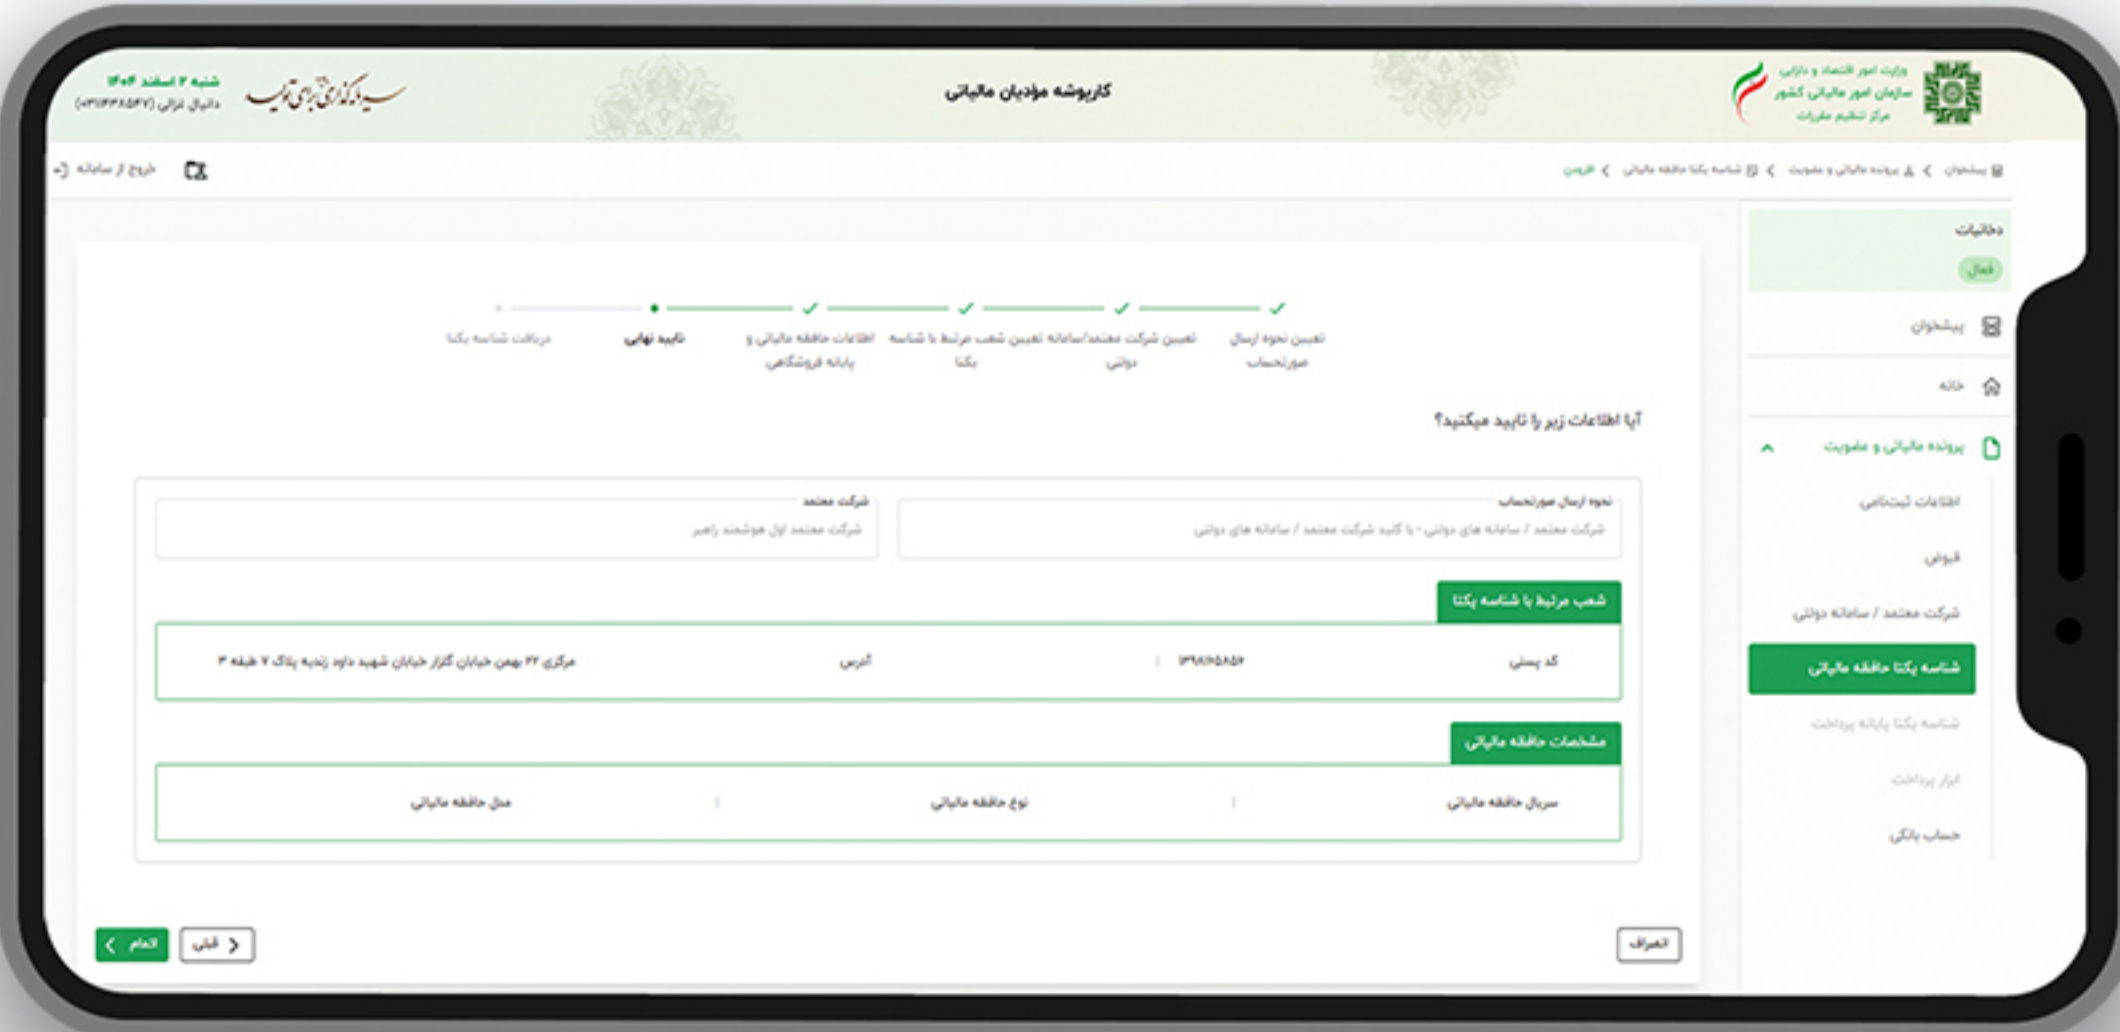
وزارت امور اقتصاد و دارایی
سازمان امور مالیاتی کشور
مرکز تنظیم مقررات

کارپوشه مؤدیان مالیاتی

شنبه ۲ اسفند ۱۴۰۴
دانیال غزالی (۰۳۱۴۳۸۵۴۷)

پیشخوان > پرونده مالیاتی و عضویت > شناسه یکتا حافظه مالیاتی > افزودن

خروج از سامانه

داخلیات
فعال

پیشخوان
خانه
پرونده مالیاتی و عضویت
اطلاعات ثبت‌نامی
قبوض
شرکت معتمد / سامانه دولتی
شناسه یکتا حافظه مالیاتی
شناسه یکتا پایانه پرداخت
ابزار پرداخت
حساب بانکی

تعیین نحوه ارسال صورتحساب
تعیین شرکت معتمد/سامانه دولتی
تعیین شعب مرتبط با شناسه یکتا
اطلاعات حافظه مالیاتی و پایانه فروشگاهی
تایید نهایی
دریافت شناسه یکتا

آیا اطلاعات زیر را تایید میکنید؟

نحوه ارسال صورتحساب
شرکت معتمد / سامانه های دولتی - با کلید شرکت معتمد / سامانه های دولتی

شرکت معتمد
شرکت معتمد اول هوشمند راهبر

شعب مرتبط با شناسه یکتا

کد پستی | ۱۳۹۸۱۰۵۸۵۶ | آدرس | مرکزی ۲۲ بهمن خیابان گلزار خیابان شهید داود زندیه پلاک ۷ طبقه ۳

مشخصات حافظه مالیاتی

سریال حافظه مالیاتی | نوع حافظه مالیاتی | محل حافظه مالیاتی

انصراف
قبلی
اتمام